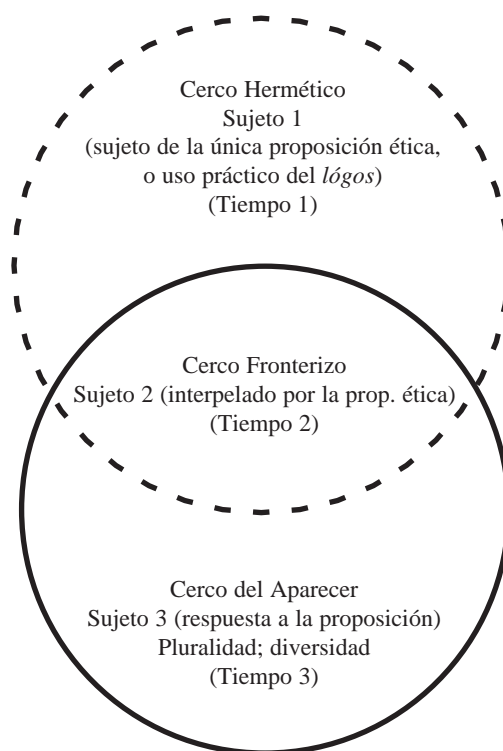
Cerco Hermético
Sujeto 1
(sujeto de la única proposición ética, o uso práctico del *lógos*)
(Tiempo 1)

Cerco Fronterizo
Sujeto 2 (interpelado por la prop. ética)
(Tiempo 2)

Cerco del Aparecer
Sujeto 3 (respuesta a la proposición)
Pluralidad; diversidad
(Tiempo 3)